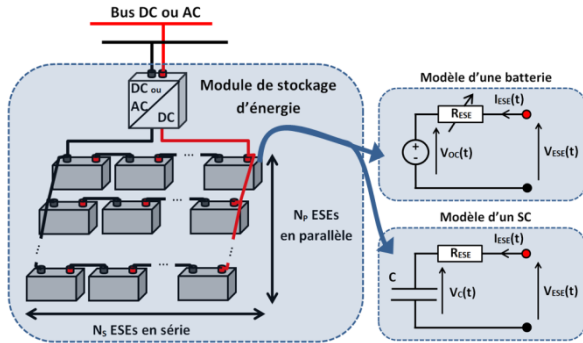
Bus DC ou AC

DC ou AC

DC

Module de stockage d'énergie

…

…

…

⋮

⋮

$N_P$ ESEs en parallèle

$N_S$ ESEs en série

Modèle d'une batterie

$R_{ESE}$

$I_{ESE}(t)$

+

-

$V_{OC}(t)$

$V_{ESE}(t)$

Modèle d'un SC

$R_{ESE}$

$I_{ESE}(t)$

C

$V_C(t)$

$V_{ESE}(t)$